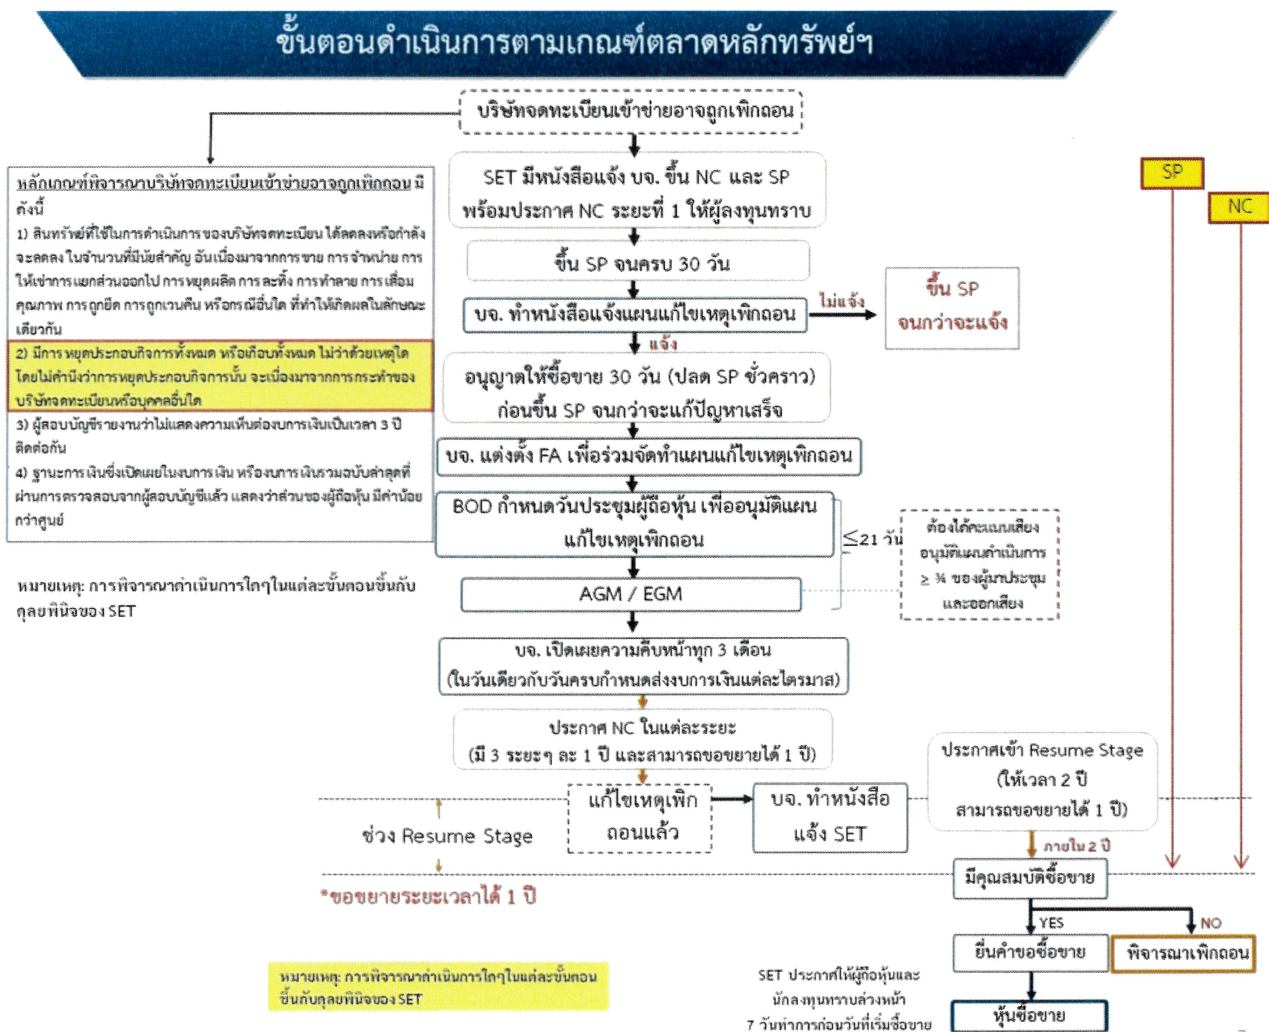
ขั้นตอนดำเนินการตามเกณฑ์ตลาดหลักทรัพย์ฯ

บริษัทจดทะเบียนเข้าข่ายอาจถูกเพิกถอน

หลักเกณฑ์พิจารณาบริษัทจดทะเบียนเข้าข่ายอาจถูกเพิกถอน มีดังนี้

1) สินทรัพย์ที่ใช้ในการดำเนินการของบริษัทจดทะเบียน ได้ลดลงหรือกำลังจะลดลง ในจำนวนที่มีนัยสำคัญ อันเนื่องมาจากการขาย การจำหน่าย การให้เช่าการแยกส่วนออกไป การหยุดผลิต การละทิ้ง การทำลาย การเสื่อมคุณภาพ การถูกยึด การถูกเวนคืน หรือกรณีอื่นใด ที่ทำให้เกิดผลในลักษณะเดียวกัน

2) มีการหยุดประกอบกิจการทั้งหมด หรือเกือบทั้งหมด ไม่ว่าด้วยเหตุใด โดยไม่คำนึงว่าการหยุดประกอบกิจการนั้น จะเนื่องมาจากการกระทำของบริษัทจดทะเบียนหรือบุคคลอื่นใด

3) ผู้สอบบัญชีรายงานว่าไม่แสดงความเห็นต่องบการเงินเป็นเวลา 3 ปีติดต่อกัน

4) ฐานะการเงินซึ่งเปิดเผยในงบการเงิน หรืองบการเงินรวมฉบับล่าสุดที่ผ่านการตรวจสอบจากผู้สอบบัญชีแล้ว แสดงว่าส่วนของผู้ถือหุ้น มีค่าน้อยกว่าศูนย์

หมายเหตุ: การพิจารณาดำเนินการใดๆในแต่ละขั้นตอนขึ้นกับดุลยพินิจของ SET

SET มีหนังสือแจ้ง บจ. ขึ้น NC และ SP พร้อมประกาศ NC ระยะที่ 1 ให้ผู้ลงทุนทราบ

ขึ้น SP จนครบ 30 วัน

บจ. ทำหนังสือแจ้งแผนแก้ไขเหตุเพิกถอน

ไม่แจ้ง

ขึ้น SP จนกว่าจะแจ้ง

แจ้ง

อนุญาตให้ซื้อขาย 30 วัน (ปลด SP ชั่วคราว) ก่อนขึ้น SP จนกว่าจะแก้ปัญหาเสร็จ

บจ. แต่งตั้ง FA เพื่อร่วมจัดทำแผนแก้ไขเหตุเพิกถอน

BOD กำหนดวันประชุมผู้ถือหุ้น เพื่ออนุมัติแผนแก้ไขเหตุเพิกถอน

$\leq$21 วัน

ต้องได้คะแนนเสียงอนุมัติแผนดำเนินการ $\geq$ ¾ ของผู้มาประชุมและออกเสียง

AGM / EGM

บจ. เปิดเผยความคืบหน้าทุก 3 เดือน (ในวันเดียวกับวันครบกำหนดส่งงบการเงินแต่ละไตรมาส)

ประกาศ NC ในแต่ละระยะ (มี 3 ระยะๆ ละ 1 ปี และสามารถขอขยายได้ 1 ปี)

SP

NC

ประกาศเข้า Resume Stage (ให้เวลา 2 ปี สามารถขอขยายได้ 1 ปี)

แก้ไขเหตุเพิกถอนแล้ว

บจ. ทำหนังสือแจ้ง SET

ช่วง Resume Stage

ภายใน 2 ปี

มีคุณสมบัติซื้อขาย

*ขอขยายระยะเวลาได้ 1 ปี

YES

NO

ยื่นคำขอซื้อขาย

พิจารณาเพิกถอน

หมายเหตุ: การพิจารณาดำเนินการใดๆในแต่ละขั้นตอนขึ้นกับดุลยพินิจของ SET

SET ประกาศให้ผู้ถือหุ้นและนักลงทุนทราบล่วงหน้า 7 วันทำการก่อนวันที่เริ่มซื้อขาย

หุ้นซื้อขาย